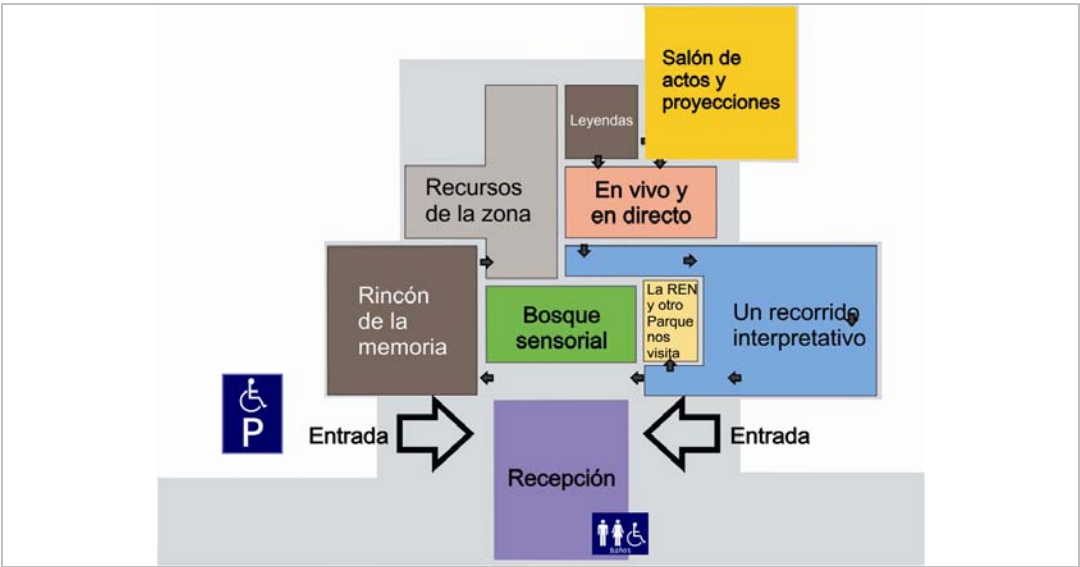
Salón de actos y proyecciones

Leyendas

Recursos de la zona

En vivo y en directo

Rincón de la memoria

Bosque sensorial

La REN y otro Parque nos visita

Un recorrido interpretativo

P

Entrada

Entrada

Recepción

Baños